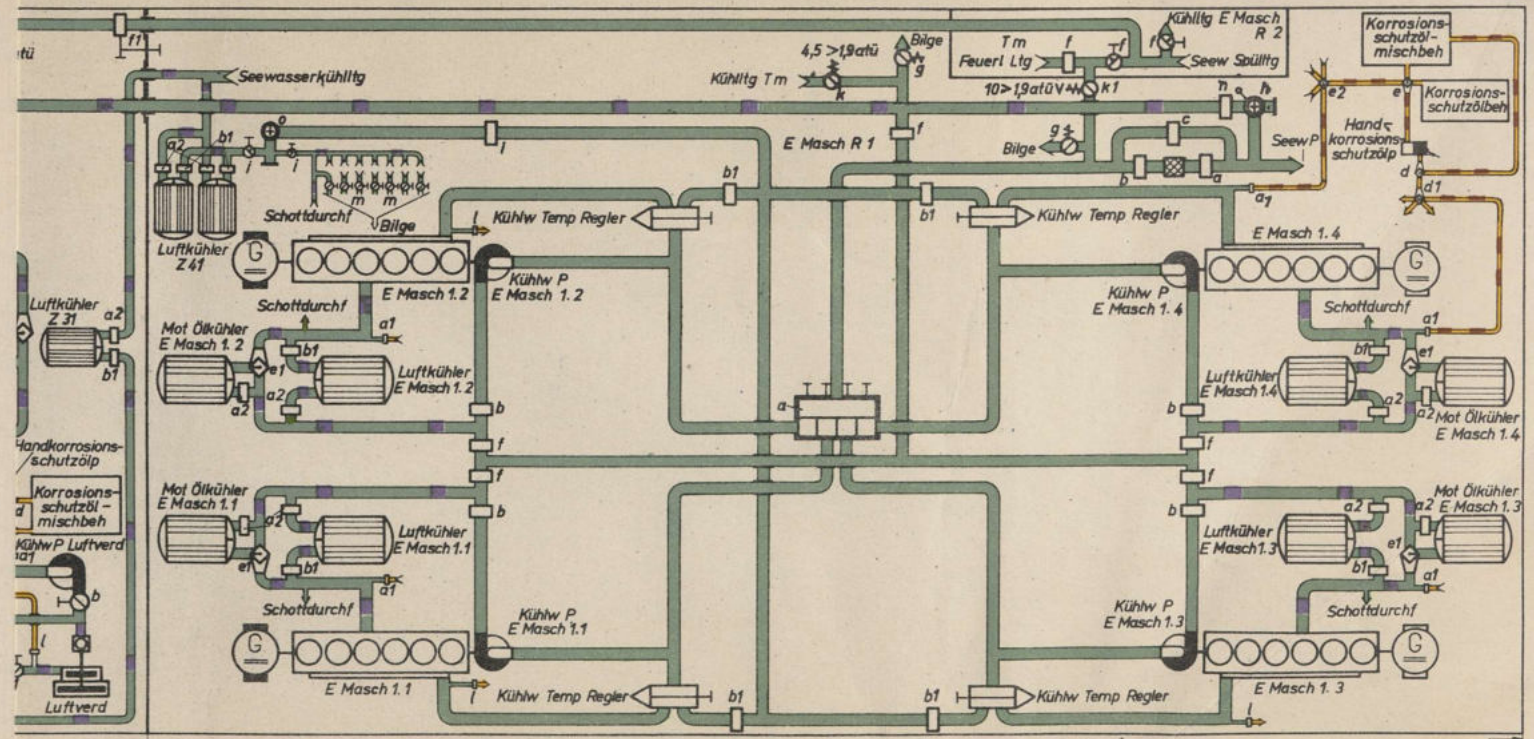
atü

f1

Seewasserkühltg

a2 b1 o

i i

m m

Schottdurchf

Bilge

Luftkühler Z 41

l

4,5 > 1,9 atü

k

Kühltg Tm

Bilge

g

E Masch R 1

f

Tm

Feuerl Ltg

f f

10 > 1,9 atü V

k1

Kühltg E Masch R 2

f

Seew Spültg

n h

g

Bilge

c

b a

Seew P

Korrosionsschutzöl-mischbeh

e2 e

Korrosionsschutzölbeh

Hand-korrosions-schutzölp

d d1

a1

b1

Kühlw Temp Regler

b1

Kühlw Temp Regler

G

E Masch 1.2

Kühlw P E Masch 1.2

E Masch 1.4

G

Kühlw P E Masch 1.4

Schottdurchf

Schottdurchf

a1

a1

Luftkühler Z 31

a2

b1

Mot Ölkühler E Masch 1.2

e1

b1

Luftkühler E Masch 1.2

a2

a2

b1

e1

Luftkühler E Masch 1.4

a2

a2

Mot Ölkühler E Masch 1.4

a

b

b

f

f

f

f

b

b

Handkorrosions-schutzölp

Korrosions-schutzöl-mischbeh

d

Mot Ölkühler E Masch 1.1

a2

Luftkühler E Masch 1.1

e1

b1

a1

a2

a2

Mot Ölkühler E Masch 1.3

Luftkühler E Masch 1.3

e1

b1

a1

Kühlw P Luftverd

a1

b

l

Luftverd

Schottdurchf

Kühlw P E Masch 1.1

G

E Masch 1.1

l

Kühlw Temp Regler

b1

b1

Kühlw Temp Regler

Kühlw P E Masch 1.3

Schottdurchf

G

E Masch 1.3

l